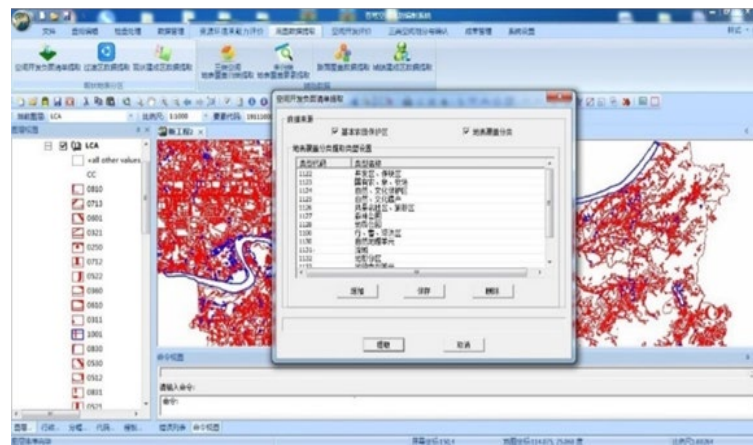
文件 数据编辑 数据处理 数据管理 资源环境承载力评价 地质数据提取 空间开发评价 三类空间划分与确认 成果管理 系统设置

LCA

<all other values>
CC
0810
0713
0601
0321
0250
0712
0522
0360
0610
0311
1001
0830
0520
0512
0801
0521

地表覆盖分类

基本农田保护区
地表覆盖分类

类型代码 类型名称
1122
1123
1124
1125
1126
1127
1128
1129
1130
1131
1132

添加
保存
删除

提取
取消

命令视图
请输入命令:
命令: